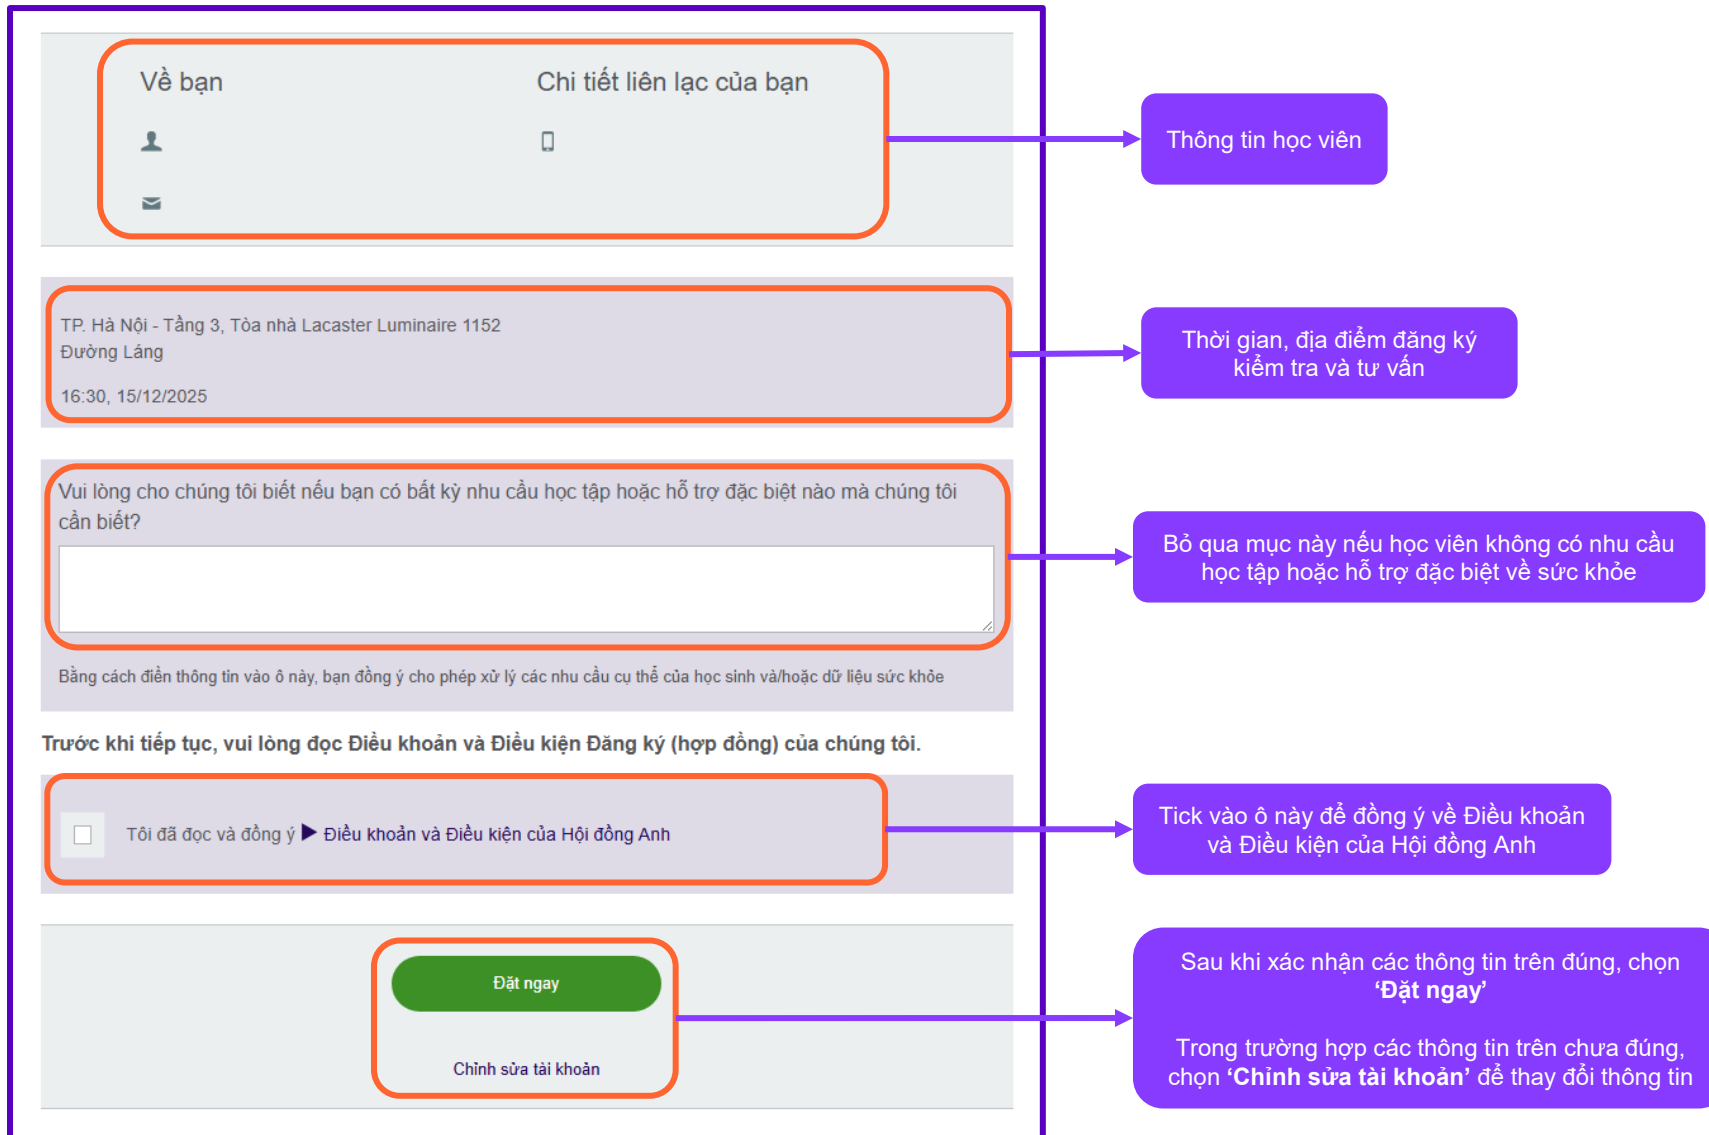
Về bạn

Chi tiết liên lạc của bạn

Thông tin học viên

TP. Hà Nội - Tầng 3, Tòa nhà Lacaster Luminaire 1152 Đường Láng

16:30, 15/12/2025

Thời gian, địa điểm đăng ký kiểm tra và tư vấn

Vui lòng cho chúng tôi biết nếu bạn có bất kỳ nhu cầu học tập hoặc hỗ trợ đặc biệt nào mà chúng tôi cần biết?

Bỏ qua mục này nếu học viên không có nhu cầu học tập hoặc hỗ trợ đặc biệt về sức khỏe

Bằng cách điền thông tin vào ô này, bạn đồng ý cho phép xử lý các nhu cầu cụ thể của học sinh và/hoặc dữ liệu sức khỏe

Trước khi tiếp tục, vui lòng đọc Điều khoản và Điều kiện Đăng ký (hợp đồng) của chúng tôi.

Tôi đã đọc và đồng ý ▶ Điều khoản và Điều kiện của Hội đồng Anh

Tick vào ô này để đồng ý về Điều khoản và Điều kiện của Hội đồng Anh

Đặt ngay

Chỉnh sửa tài khoản

Sau khi xác nhận các thông tin trên đúng, chọn **‘Đặt ngay’**

Trong trường hợp các thông tin trên chưa đúng, chọn **‘Chỉnh sửa tài khoản’** để thay đổi thông tin